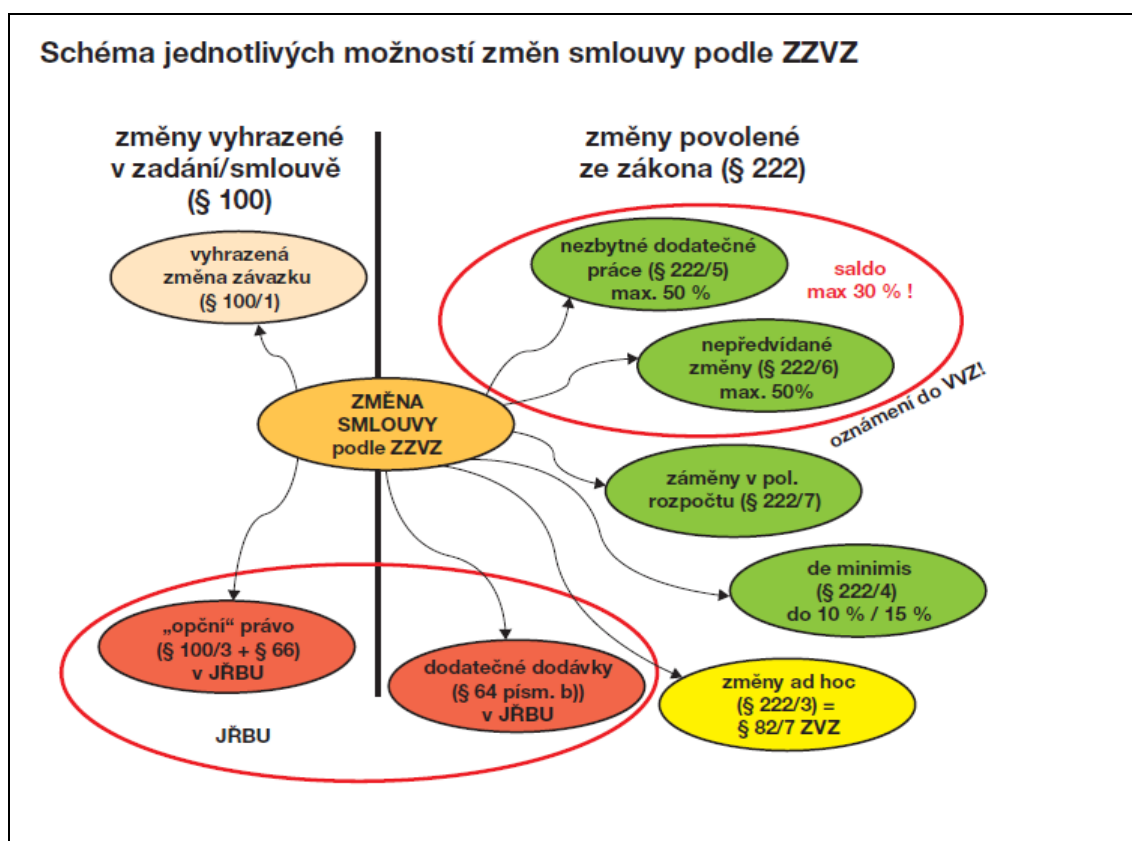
Schéma jednotlivých možností změn smlouvy podle ZZVZ

změny vyhrazené v zadání/smlouvě (§ 100)

změny povolené ze zákona (§ 222)

vyhrazená změna závazku (§ 100/1)

nezbytné dodatečné práce (§ 222/5) max. 50 %

saldo max 30 % !

nepředvídané změny (§ 222/6) max. 50%

oznámení do VVZ!

ZMĚNA SMLOUVY podle ZZVZ

záměny v pol. rozpočtu (§ 222/7)

de minimis (§ 222/4) do 10 % / 15 %

„opční“ právo (§ 100/3 + § 66) v JŘBU

dodatečné dodávky (§ 64 písm. b)) v JŘBU

změny ad hoc (§ 222/3) = § 82/7 ZVZ

JŘBU